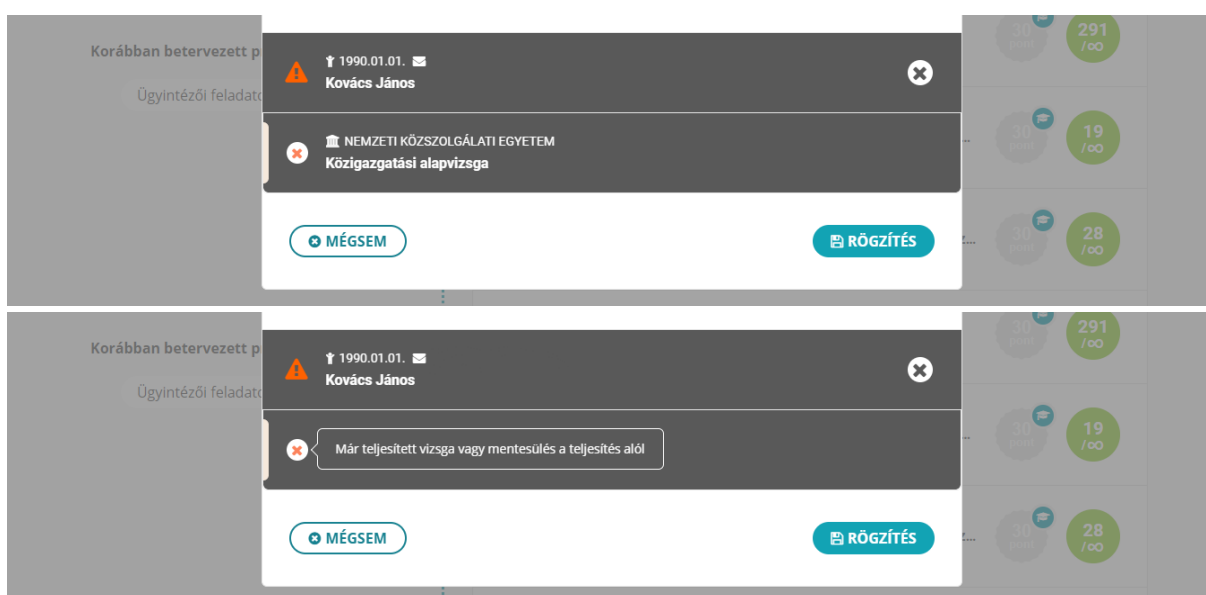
Korábban betervezett p

Ügyintézői feladato

1990.01.01.

Kovács János

NEMZETI KÖZSZOLGÁLATI EGYETEM

Közigazgatási alapvizsga

MÉGSEM

RÖGZÍTÉS

30 pont

291 /∞

30 pont

19 /∞

30 pont

28 /∞

Korábban betervezett p

Ügyintézői feladato

1990.01.01.

Kovács János

Már teljesített vizsga vagy mentesülés a teljesítés alól

MÉGSEM

RÖGZÍTÉS

30 pont

291 /∞

30 pont

19 /∞

30 pont

28 /∞